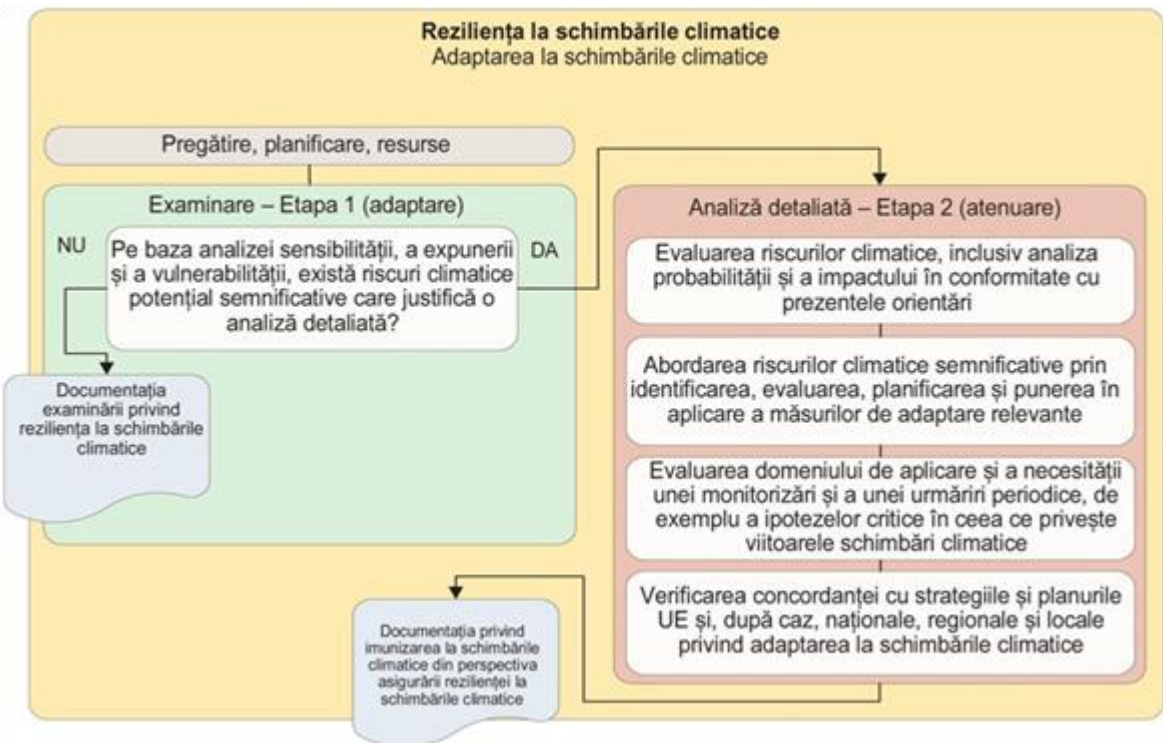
**Reziliența la schimbările climatice**
Adaptarea la schimbările climatice

Pregătire, planificare, resurse

Examinare – Etapa 1 (adaptare)

NU

Pe baza analizei sensibilității, a expunerii și a vulnerabilității, există riscuri climatice potențial semnificative care justifică o analiză detaliată?

DA

Documentația examinării privind reziliența la schimbările climatice

Analiză detaliată – Etapa 2 (atenuare)

Evaluarea riscurilor climatice, inclusiv analiza probabilității și a impactului în conformitate cu prezentele orientări

Abordarea riscurilor climatice semnificative prin identificarea, evaluarea, planificarea și punerea în aplicare a măsurilor de adaptare relevante

Evaluarea domeniului de aplicare și a necesității unei monitorizări și a unei urmăriri periodice, de exemplu a ipotezelor critice în ceea ce privește viitoarele schimbări climatice

Verificarea concordanței cu strategiile și planurile UE și, după caz, naționale, regionale și locale privind adaptarea la schimbările climatice

Documentația privind imunizarea la schimbările climatice din perspectiva asigurării rezilienței la schimbările climatice